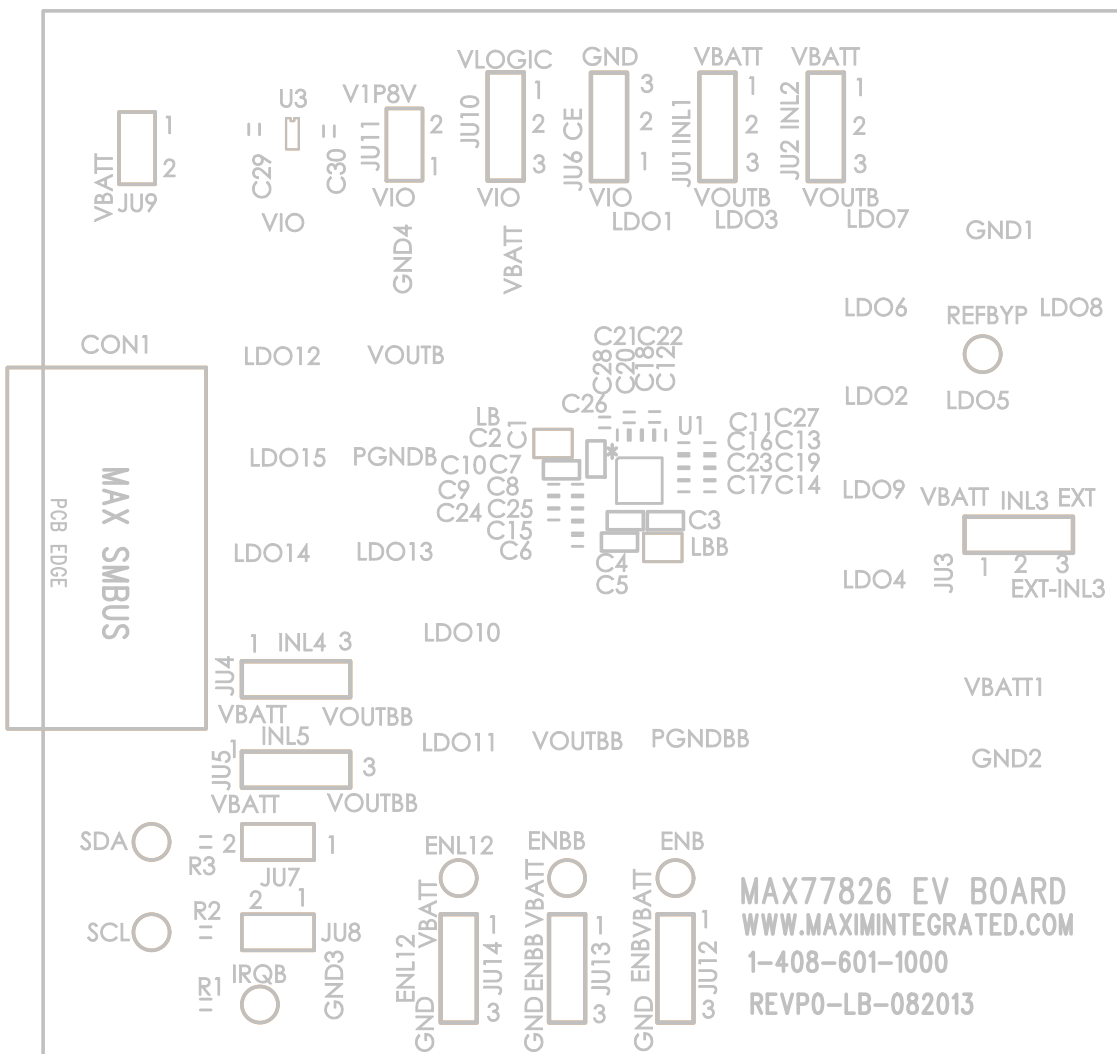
VBATT JU9 1 2

U3
C29
C30
V1P8V
JU11 2 1
VIO
VIO
GND4

VLOGIC
JU10 1 2 3
VIO
VBATT

GND
JU6 CE 3 2 1
VIO
LDO1

VBATT
JU1 INL1 1 2 3
VOUTB
LDO3

VBATT
JU2 INL2 1 2 3
VOUTB
LDO7

GND1

LDO6
REFBYP
LDO8
LDO5
LDO2

CON1
LDO12
VOUTB
LDO15
PGNDB
LDO14
LDO13

MAX SMBUS
PCB EDGE

C21C22
C28 C20 C18 C12
C26
LB
C2 C1
U1
C11C27
C16C13
C23C19
C17C14
C10C7
C9 C8
C24 C25
C15
C6
C3
LBB
C4
C5

LDO9
VBATT INL3 EXT
JU3 1 2 3
EXT-INL3
LDO4

LDO10
JU4 1 INL4 3
VBATT VOUTBB
VBATT1

LDO11 VOUTBB PGNDBB
JU5 1 INL5 3
VBATT VOUTBB
GND2

SDA
R3 2 1
JU7
SCL
R2 2 1
JU8
GND3
R1
IRQB

ENL12
ENL12 VBATT
GND
JU14 1 3

ENBB
GND ENBB VBATT
JU13 1 3

ENB
GND ENBVBATT
JU12 1 3

MAX77826 EV BOARD
WWW.MAXIMINTEGRATED.COM
1-408-601-1000
REVP0-LB-082013